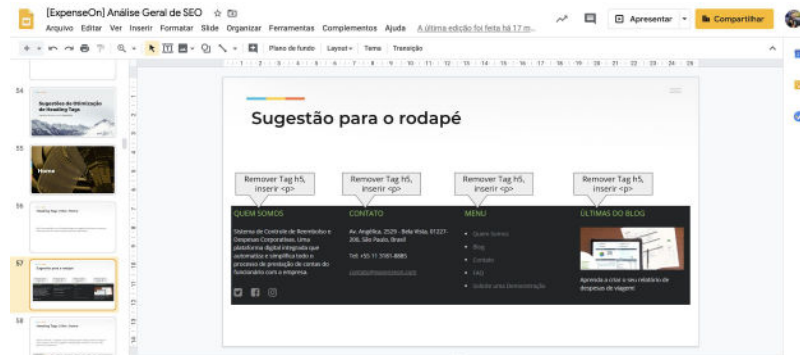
[ExpenseOn] Análise Geral de SEO

Arquivo Editar Ver Inserir Formatar Slide Organizar Ferramentas Complementos Ajuda A última edição foi feita há 17 m...

Apresentar Compartilhar

Plano de fundo Layout Tema Transição

54
Sugestões de Otimização de Heading Tags

55
Home

56

57
Sugestão para o rodapé

58

Sugestão para o rodapé

Remover Tag h5, inserir <p>

Remover Tag h5, inserir <p>

Remover Tag h5, inserir <p>

Remover Tag h5, inserir <p>

QUEM SOMOS

Sistema de Controle de Reembolso e Despesas Corporativas. Uma plataforma digital integrada que automatiza e simplifica todo o processo de prestação de contas do funcionário com a empresa.

CONTATO

Av. Angélica, 2529 - Bela Vista, 01227-200, São Paulo, Brasil

Tel: +55 11 3581-8085

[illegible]

MENU

Quem Somos
Blog
Contato
FAQ
Solicite uma Demonstração

ÚLTIMAS DO BLOG

Aprenda a criar o seu relatório de despesas de viagem!